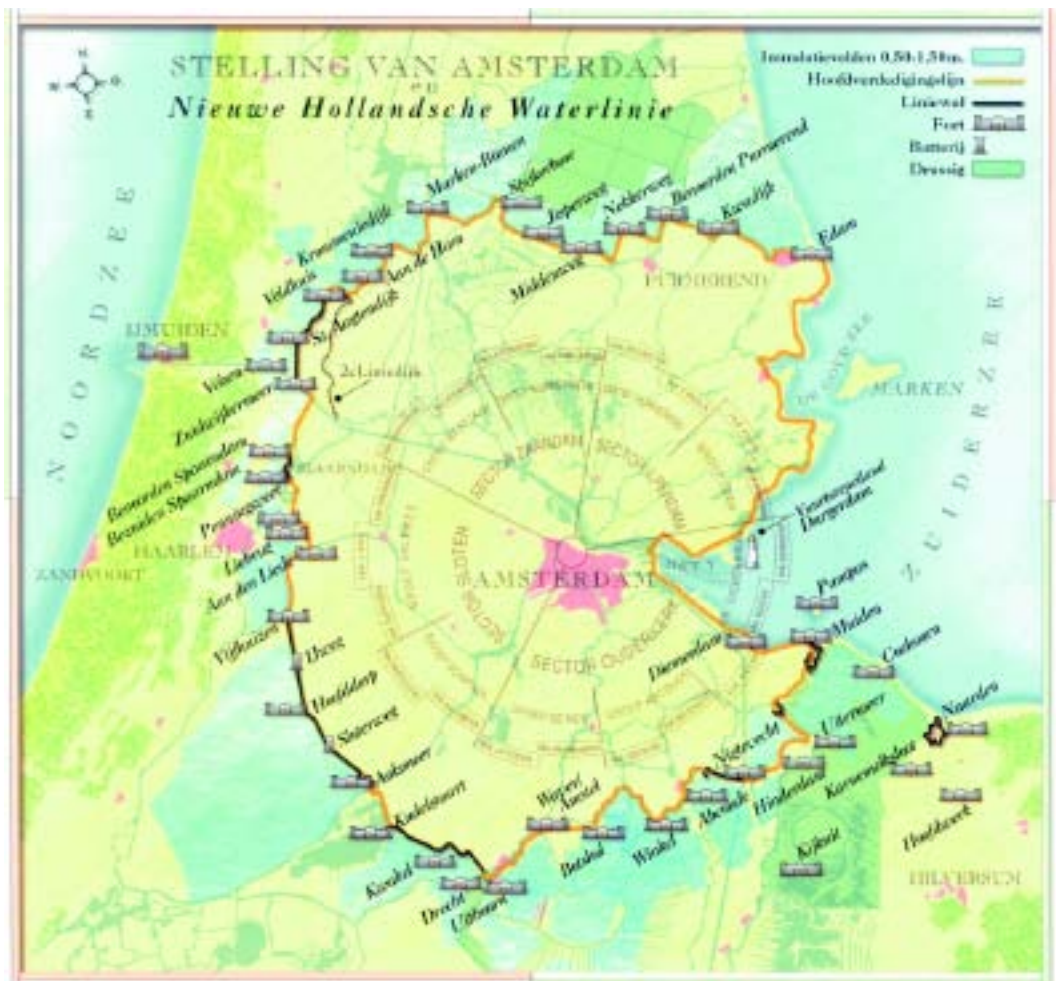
STELLING VAN AMSTERDAM
en
Nieuwe Hollandsche Waterlinie

Inundatievelden 0,50-1,50m.
Hoofdverdedigingslijn
Linievval
Fort
Batterij
Drassig

NOORDZEE
ZUIDERZEE
IJMUIDEN
HAARLEM
ZANDVOORT
PURMEREND
MARKEN
AMSTERDAM
HILVERSUM

Velsen
Veldhuis
Krommeniedijk
Marken-Binnen
Spijkerboor
Jisperweg
Nekkerweg
Benoorden Purmerend
Kwadijk
Edam
Middenweg
Aan de Hoek
St. Aagtendijk
2e Liniedijk
Zuidwijkermeer
Benoorden Spaarndam
Bezuiden Spaarndam
Penningsveer
Liebrug
Aan den Liede
Vijfhuizen
Hoofddorp
Liebrug
Sloterweg
Aalsmeer
Kudelstaart
Kwakel
Drecht
Uithoorn
Waver-Amstel
Botshol
Winkel
Abcoude
Nigtevecht
Diemerdam
Pampus
Muiden
Uitermeer
Coehoorn
Naarden
Hinderdam
Karnemelksloot
Kijkuit
Hoofdweg
Vestingterrein Durgerdam
SECTOR ZAANDAM
SECTOR PURMEREND
SECTOR SLOTEN
SECTOR OUDERKERK